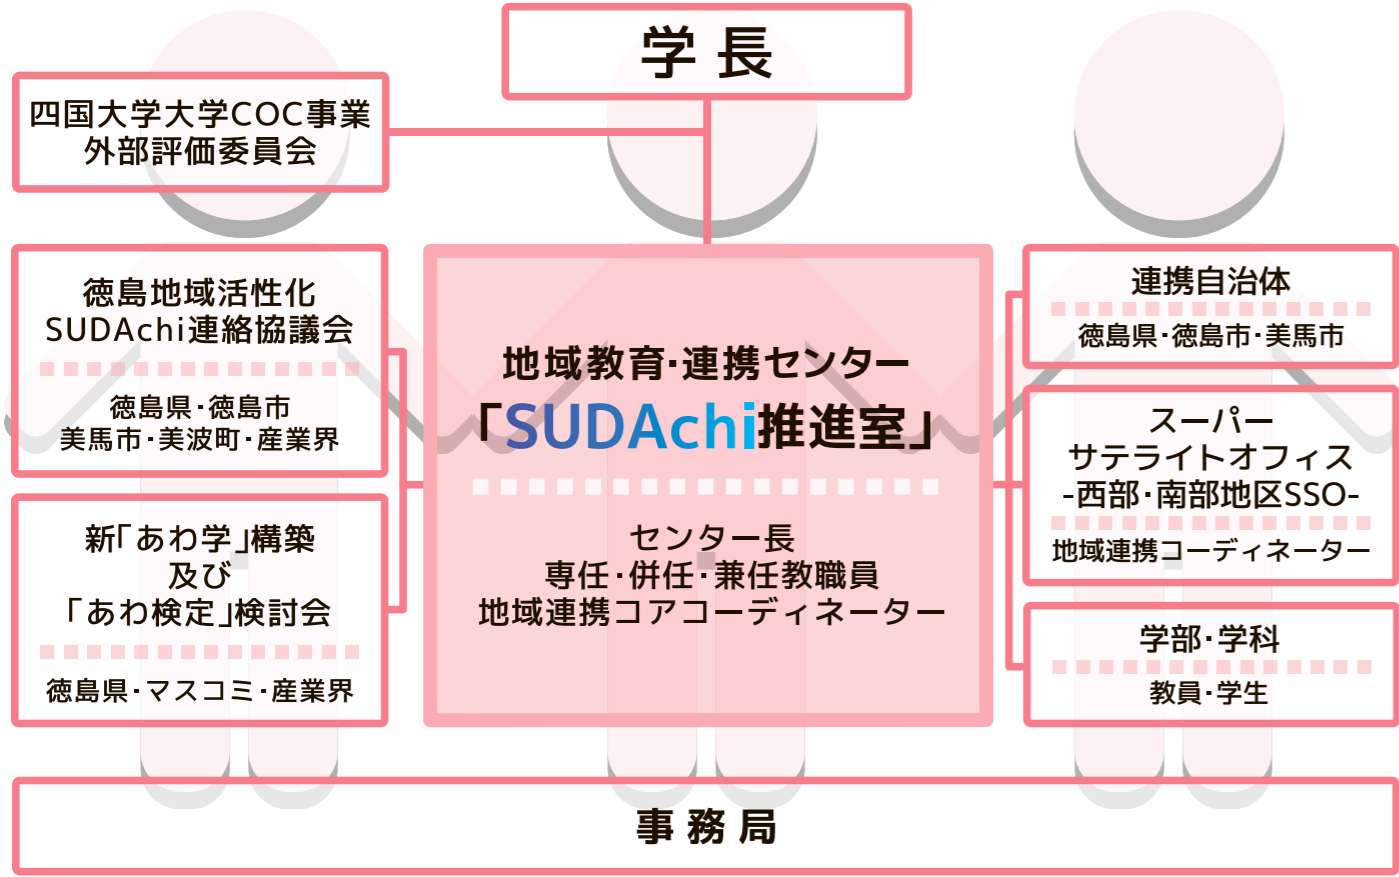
学長

四国大学大学COC事業
外部評価委員会

徳島地域活性化
SUDAchi連絡協議会

徳島県・徳島市
美馬市・美波町・産業界

新「あわ学」構築
及び
「あわ検定」検討会

徳島県・マスコミ・産業界

地域教育・連携センター
「SUDAchi推進室」

センター長
専任・併任・兼任教職員
地域連携コアコーディネーター

連携自治体

徳島県・徳島市・美馬市

スーパー
サテライトオフィス
-西部・南部地区SSO-

地域連携コーディネーター

学部・学科

教員・学生

事務局